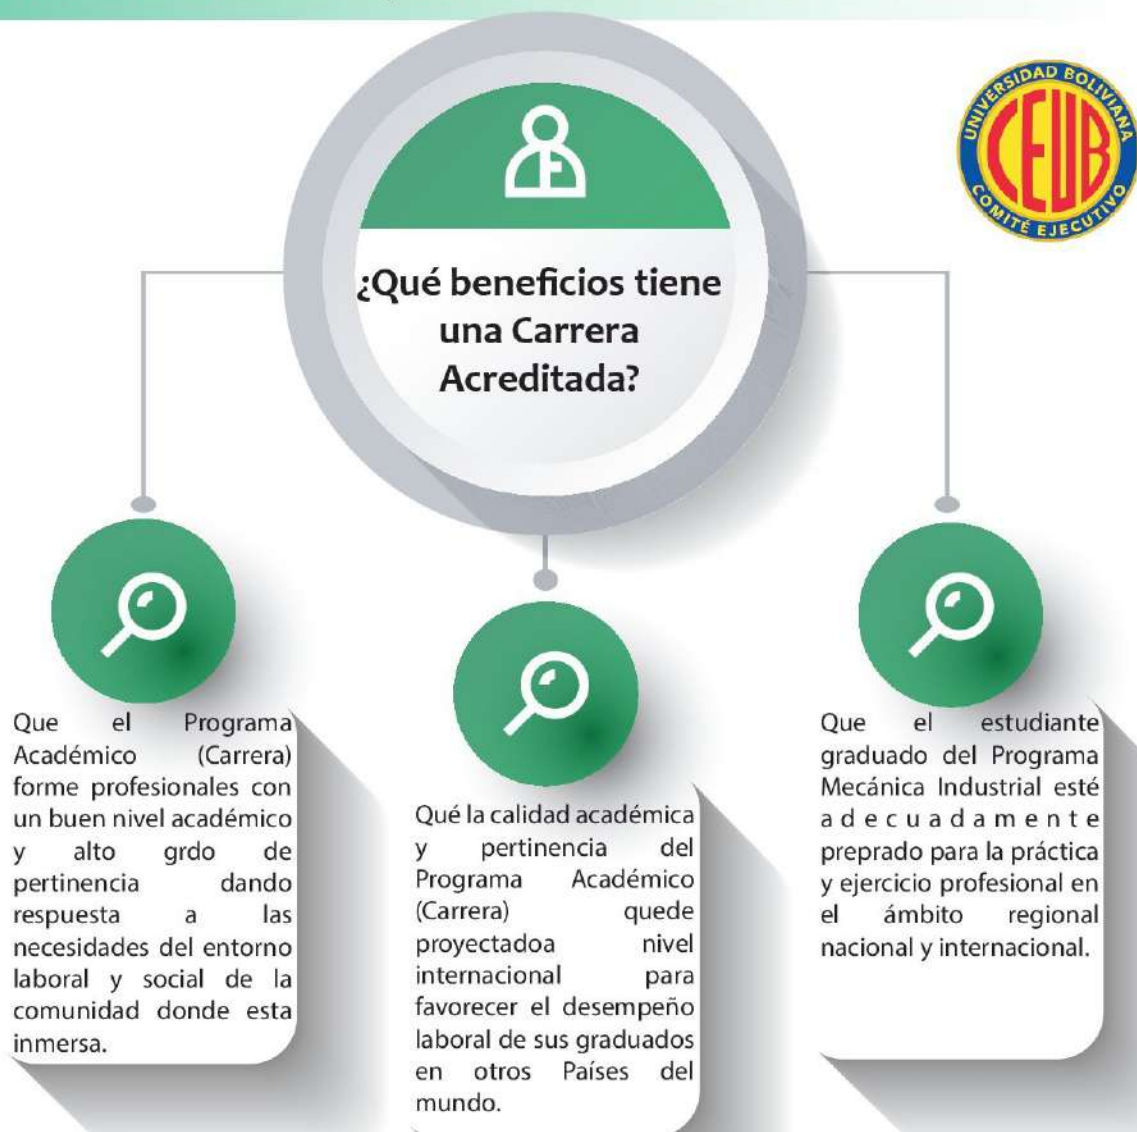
UNIVERSIDAD BOLIVIANA
CEUB
COMITÉ EJECUTIVO

¿Qué beneficios tiene una Carrera Acreditada?

Que el Programa Académico (Carrera) forme profesionales con un buen nivel académico y alto grdo de pertinencia dando respuesta a las necesidades del entorno laboral y social de la comunidad donde esta inmersa.

Qué la calidad académica y pertinencia del Programa Académico (Carrera) quede proyectadoa nivel internacional para favorecer el desempeño laboral de sus graduados en otros Países del mundo.

Que el estudiante graduado del Programa Mecánica Industrial esté adecuadamente preprado para la práctica y ejercicio profesional en el ámbito regional nacional y internacional.